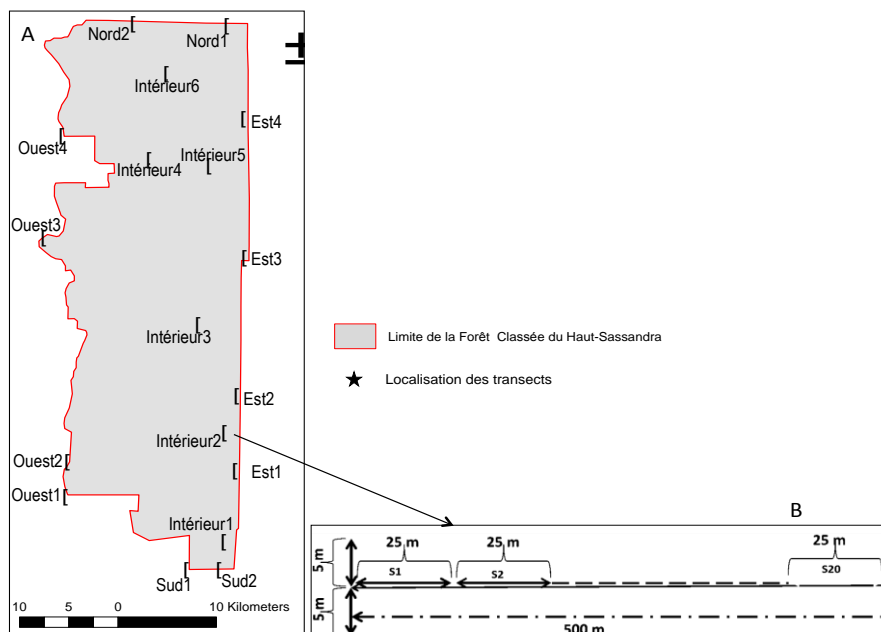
A

Nord2
Nord1
Intérieur6
Est4
Ouest4
Intérieur5
Intérieur4
Ouest3
Est3
Intérieur3
Est2
Intérieur2
Ouest2
Est1
Ouest1
Intérieur1
Sud1
Sud2

10 5 0 10 Kilometers

Limite de la Forêt Classée du Haut-Sassandra

Localisation des transects

B

5 m
25 m
S1
25 m
S2
25 m
S20
5 m
500 m